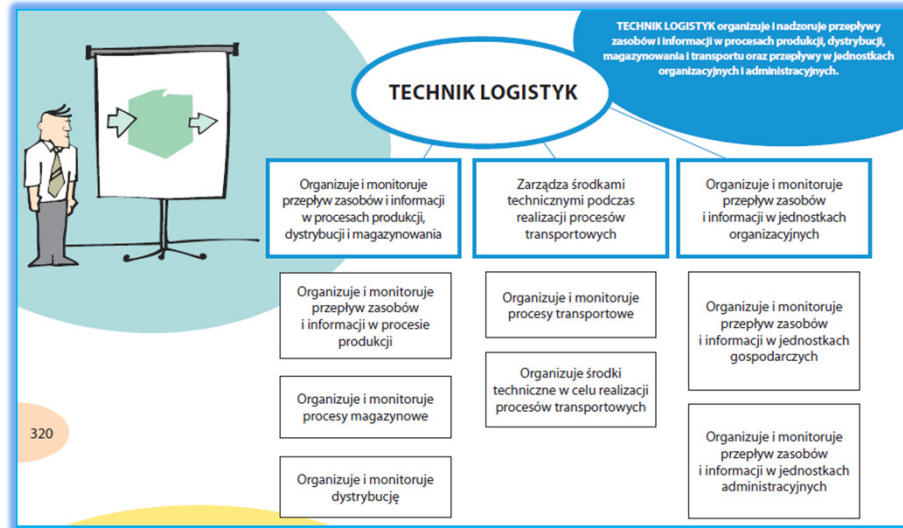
TECHNIK LOGISTYK organizuje i nadzoruje przepływy zasobów i informacji w procesach produkcji, dystrybucji, magazynowania i transportu oraz przepływy w jednostkach organizacyjnych i administracyjnych.

TECHNIK LOGISTYK

Organizuje i monitoruje przepływ zasobów i informacji w procesach produkcji, dystrybucji i magazynowania

Organizuje i monitoruje przepływ zasobów i informacji w procesie produkcji

Organizuje i monitoruje procesy magazynowe

Organizuje i monitoruje dystrybucję

Zarządza środkami technicznymi podczas realizacji procesów transportowych

Organizuje i monitoruje procesy transportowe

Organizuje środki techniczne w celu realizacji procesów transportowych

Organizuje i monitoruje przepływ zasobów i informacji w jednostkach organizacyjnych

Organizuje i monitoruje przepływ zasobów i informacji w jednostkach gospodarczych

Organizuje i monitoruje przepływ zasobów i informacji w jednostkach administracyjnych

320